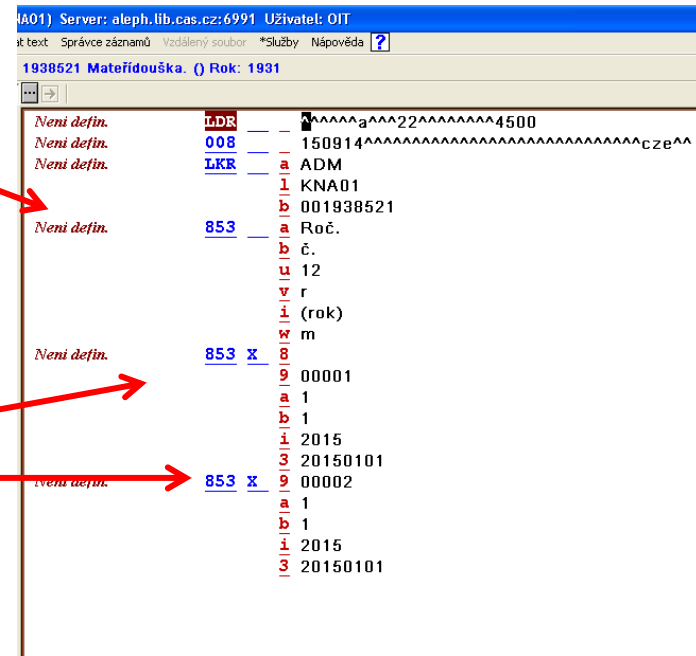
NA01) Server: aleph.lib.cas.cz:6991 Uživatel: OIT

at text Správce záznamů Vzdálený soubor *Služby Nápověda ?

1938521 Mateřídouška. () Rok: 1931

| | | | | |
|---|---|---|---|---|
| Neni defin. | LDR | | | ^^^^^^a^^^22^^^^^^^^4500 |
| Neni defin. | 008 | | | 150914^^^^^^^^^^^^^^^^^^^^^^^^^^^^^^^cze^^ |
| Neni defin. | LKR | | a | ADM |
| | | | l | KNA01 |
| | | | b | 001938521 |
| Neni defin. | 853 | | a | Roč. |
| | | | b | č. |
| | | | u | 12 |
| | | | v | r |
| | | | i | (rok) |
| | | | w | m |
| Neni defin. | 853 | X | 8 | |
| | | | 9 | 00001 |
| | | | a | 1 |
| | | | b | 1 |
| | | | i | 2015 |
| | | | 3 | 20150101 |
| Neni defin. | 853 | X | 9 | 00002 |
| | | | a | 1 |
| | | | b | 1 |
| | | | i | 2015 |
| | | | 3 | 20150101 |